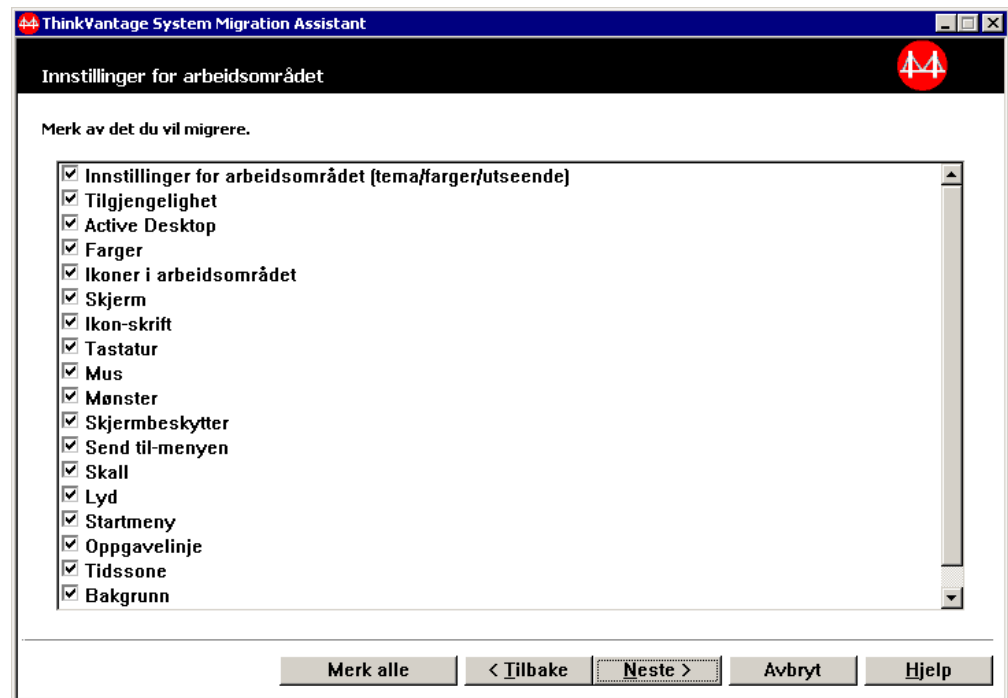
ThinkVantage System Migration Assistant

Innstillinger for arbeidsområdet

Merk av det du vil migrere.

☑ Innstillinger for arbeidsområdet (tema/farger/utseende)
☑ Tilgjengelighet
☑ Active Desktop
☑ Farger
☑ Ikoner i arbeidsområdet
☑ Skjerm
☑ Ikon-skrift
☑ Tastatur
☑ Mus
☑ Mønster
☑ Skjermbeskytter
☑ Send til-menyen
☑ Skall
☑ Lyd
☑ Startmeny
☑ Oppgavelinje
☑ Tidssone
☑ Bakgrunn

Merk alle | < Tilbake | Neste > | Avbryt | Hjelp